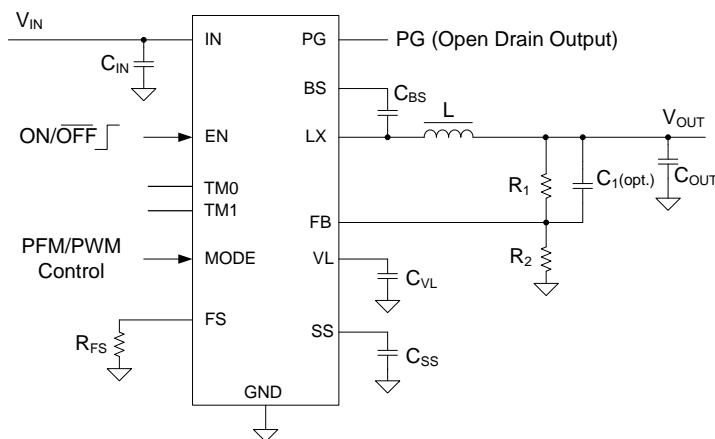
$V_{IN}$

$C_{IN}$

IN

PG

PG (Open Drain Output)

BS

$C_{BS}$

ON/$\overline{OFF}$

EN

LX

L

$V_{OUT}$

TM0

TM1

$R_1$

$C_{1(opt.)}$

$C_{OUT}$

FB

PFM/PWM Control

MODE

VL

$R_2$

$C_{VL}$

FS

$R_{FS}$

SS

$C_{SS}$

GND